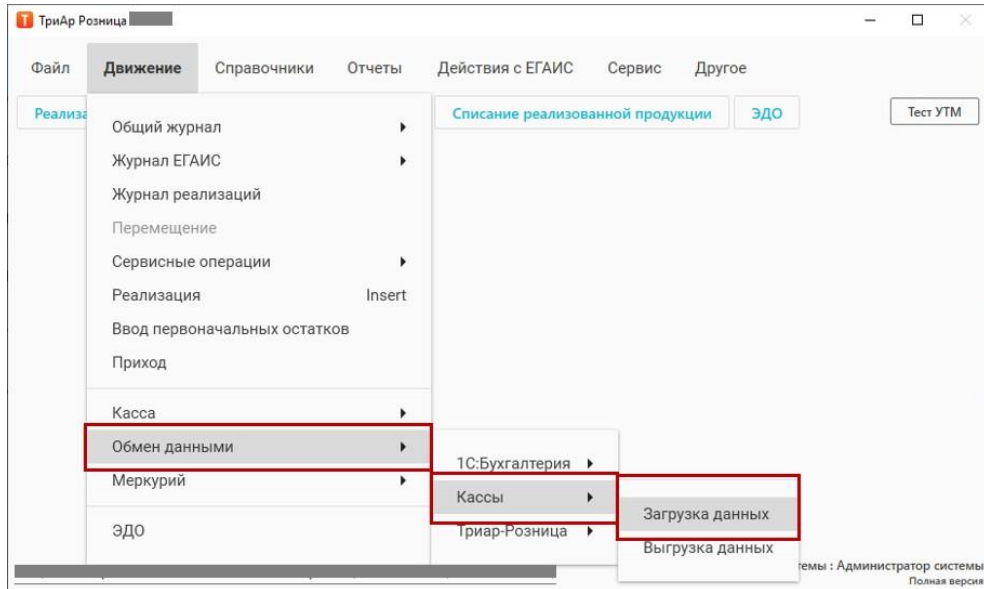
ТриАр Розница

Файл Движение Справочники Отчеты Действия с ЕГАИС Сервис Другое

Реализа Списание реализованной продукции ЭДО Тест УТМ

Общий журнал
Журнал ЕГАИС
Журнал реализаций
Перемещение
Сервисные операции
Реализация Insert
Ввод первоначальных остатков
Приход
Касса
Обмен данными
Меркурий
ЭДО

1С:Бухгалтерия
Кассы
Триар-Розница

Загрузка данных
Выгрузка данных

темы : Администратор системы
Полная версия